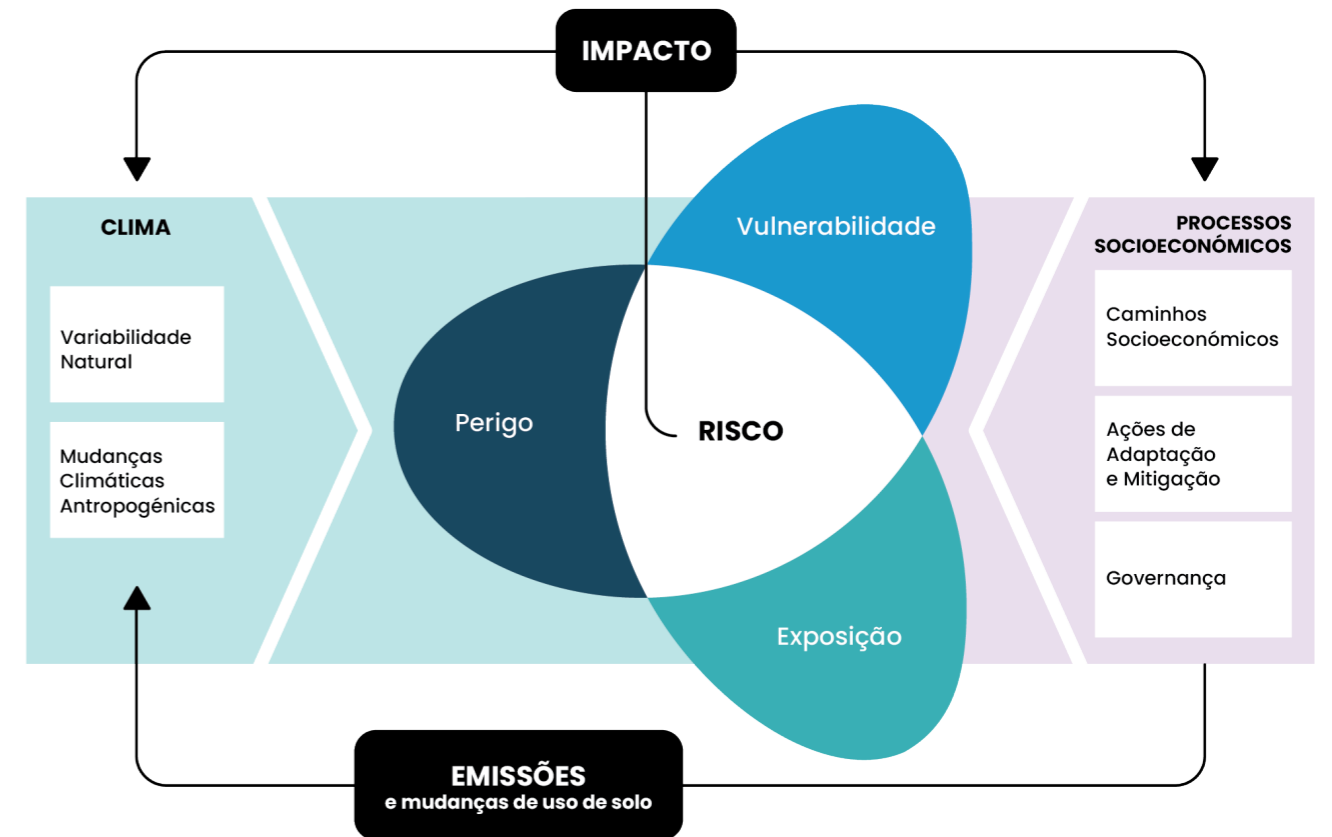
IMPACTO

CLIMA

Variabilidade Natural

Mudanças Climáticas Antropogénicas

Vulnerabilidade

Perigo

RISCO

Exposição

PROCESSOS SOCIOECONÓMICOS

Caminhos Socioeconómicos

Ações de Adaptação e Mitigação

Governança

EMISSÕES
e mudanças de uso de solo